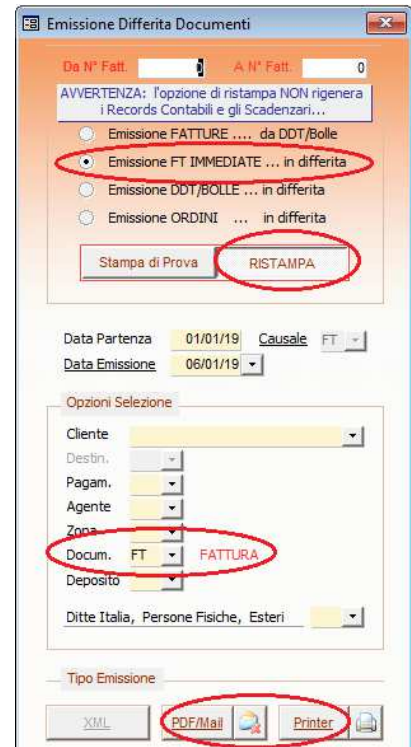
Emissione Differita Documenti

Da N° Fatt. 0 A N° Fatt. 0

AVVERTENZA: l'opzione di ristampa NON rigenera i Records Contabili e gli Scadenzari...

Emissione FATTURE .... da DDT/Bolle

Emissione FT IMMEDIATE ... in differita

Emissione DDT/BOLLE ... in differita

Emissione ORDINI ... in differita

Stampa di Prova

RISTAMPA

Data Partenza 01/01/19 Causale FT

Data Emissione 06/01/19

Opzioni Selezione

Cliente

Destin.

Pagam.

Agente

Zona

Docum. FT FATTURA

Deposito

Ditte Italia, Persone Fisiche, Esteri

Tipo Emissione

XML

PDF/Mail

Printer